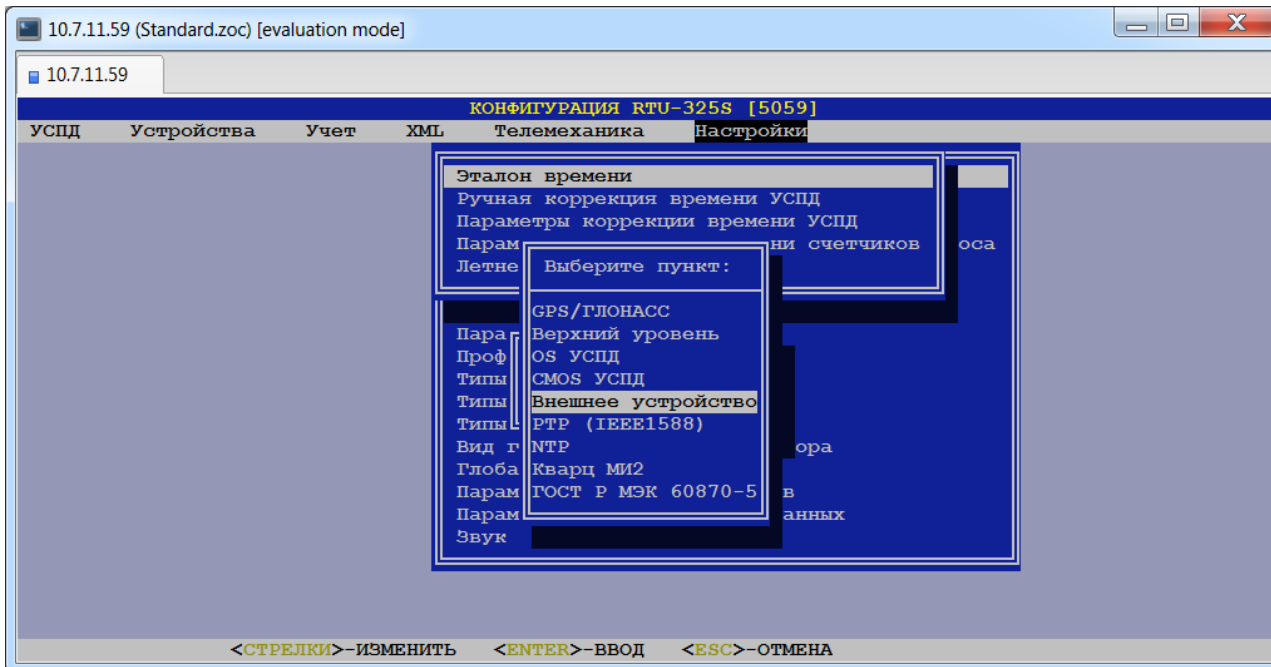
10.7.11.59 (Standard.zoc) [evaluation mode]

10.7.11.59

КОНФИГУРАЦИЯ RTU-325S [5059]

УСПД Устройства Учет XML Телемеханика Настройки

Эталон времени
Ручная коррекция времени УСПД
Параметры коррекции времени УСПД
Парам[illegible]ни счетчиков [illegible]оса
Летне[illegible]

Выберите пункт:

GPS/ГЛОНАСС
Верхний уровень
OS УСПД
CMOS УСПД
Внешнее устройство
PTP (IEEE1588)
NTP
Кварц МИ2
ГОСТ Р МЭК 60870-5

Пара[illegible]
Проф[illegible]
Типы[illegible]
Типы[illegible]
Типы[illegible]
Вид г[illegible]ора
Глоба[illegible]
Парам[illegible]в
Парам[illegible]анных
Звук

<СТРЕЛКИ>-ИЗМЕНИТЬ <ENTER>-ВВОД <ESC>-ОТМЕНА